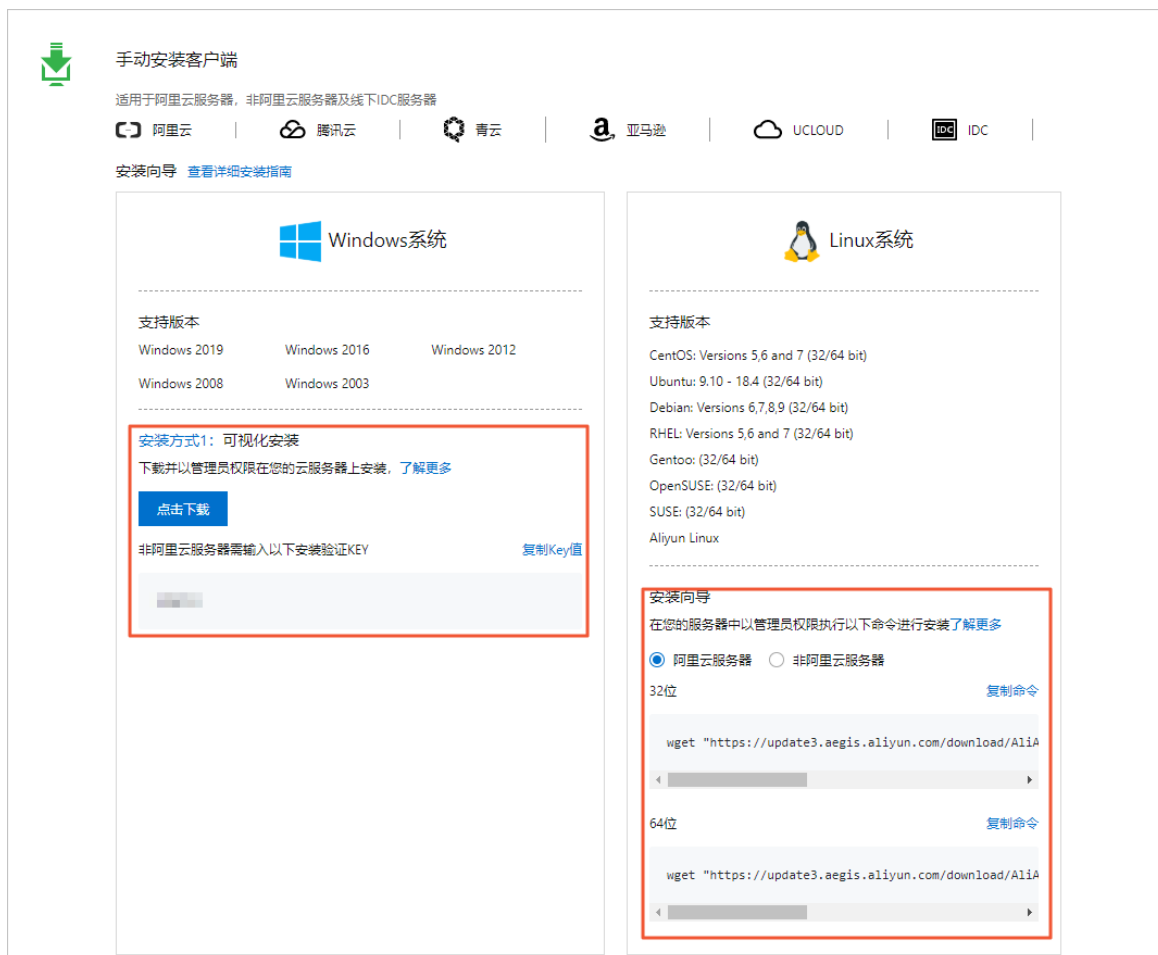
手动安装客户端

适用于阿里云服务器，非阿里云服务器及线下IDC服务器

阿里云 | 腾讯云 | 青云 | 亚马逊 | UCLOUD | IDC IDC

安装向导 查看详细安装指南

Windows系统

支持版本

Windows 2019 Windows 2016 Windows 2012

Windows 2008 Windows 2003

安装方式1：可视化安装

下载并以管理员权限在您的云服务器上安装，了解更多

点击下载

非阿里云服务器需输入以下安装验证KEY 复制Key值

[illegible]

Linux系统

支持版本

CentOS: Versions 5,6 and 7 (32/64 bit)

Ubuntu: 9.10 - 18.4 (32/64 bit)

Debian: Versions 6,7,8,9 (32/64 bit)

RHEL: Versions 5,6 and 7 (32/64 bit)

Gentoo: (32/64 bit)

OpenSUSE: (32/64 bit)

SUSE: (32/64 bit)

Aliyun Linux

安装向导

在您的服务器中以管理员权限执行以下命令进行安装了解更多

阿里云服务器 非阿里云服务器

32位 复制命令

wget "https://update3.aegis.aliyun.com/download/AliA

64位 复制命令

wget "https://update3.aegis.aliyun.com/download/AliA